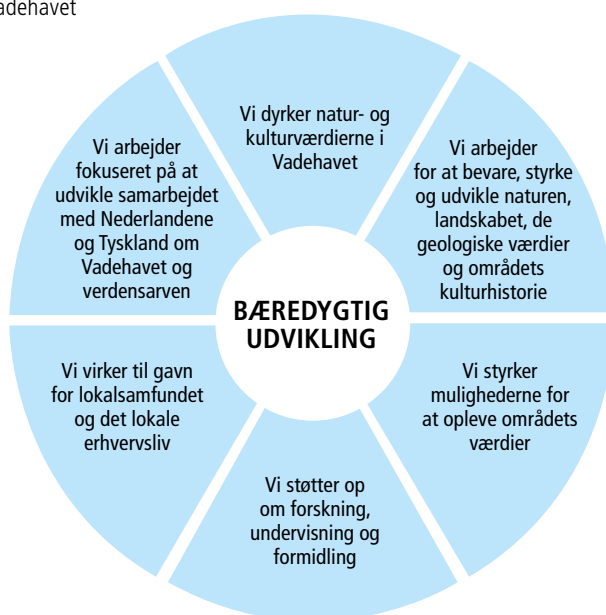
adehavet

Vi dyrker natur- og kulturværdierne i Vadehavet

Vi arbejder for at bevare, styrke og udvikle naturen, landskabet, de geologiske værdier og områdets kulturhistorie

Vi styrker mulighederne for at opleve områdets værdier

Vi støtter op om forskning, undervisning og formidling

Vi virker til gavn for lokalsamfundet og det lokale erhvervsliv

Vi arbejder fokuseret på at udvikle samarbejdet med Nederlandene og Tyskland om Vadehavet og verdensarven

BÆREDYGTIG UDVIKLING